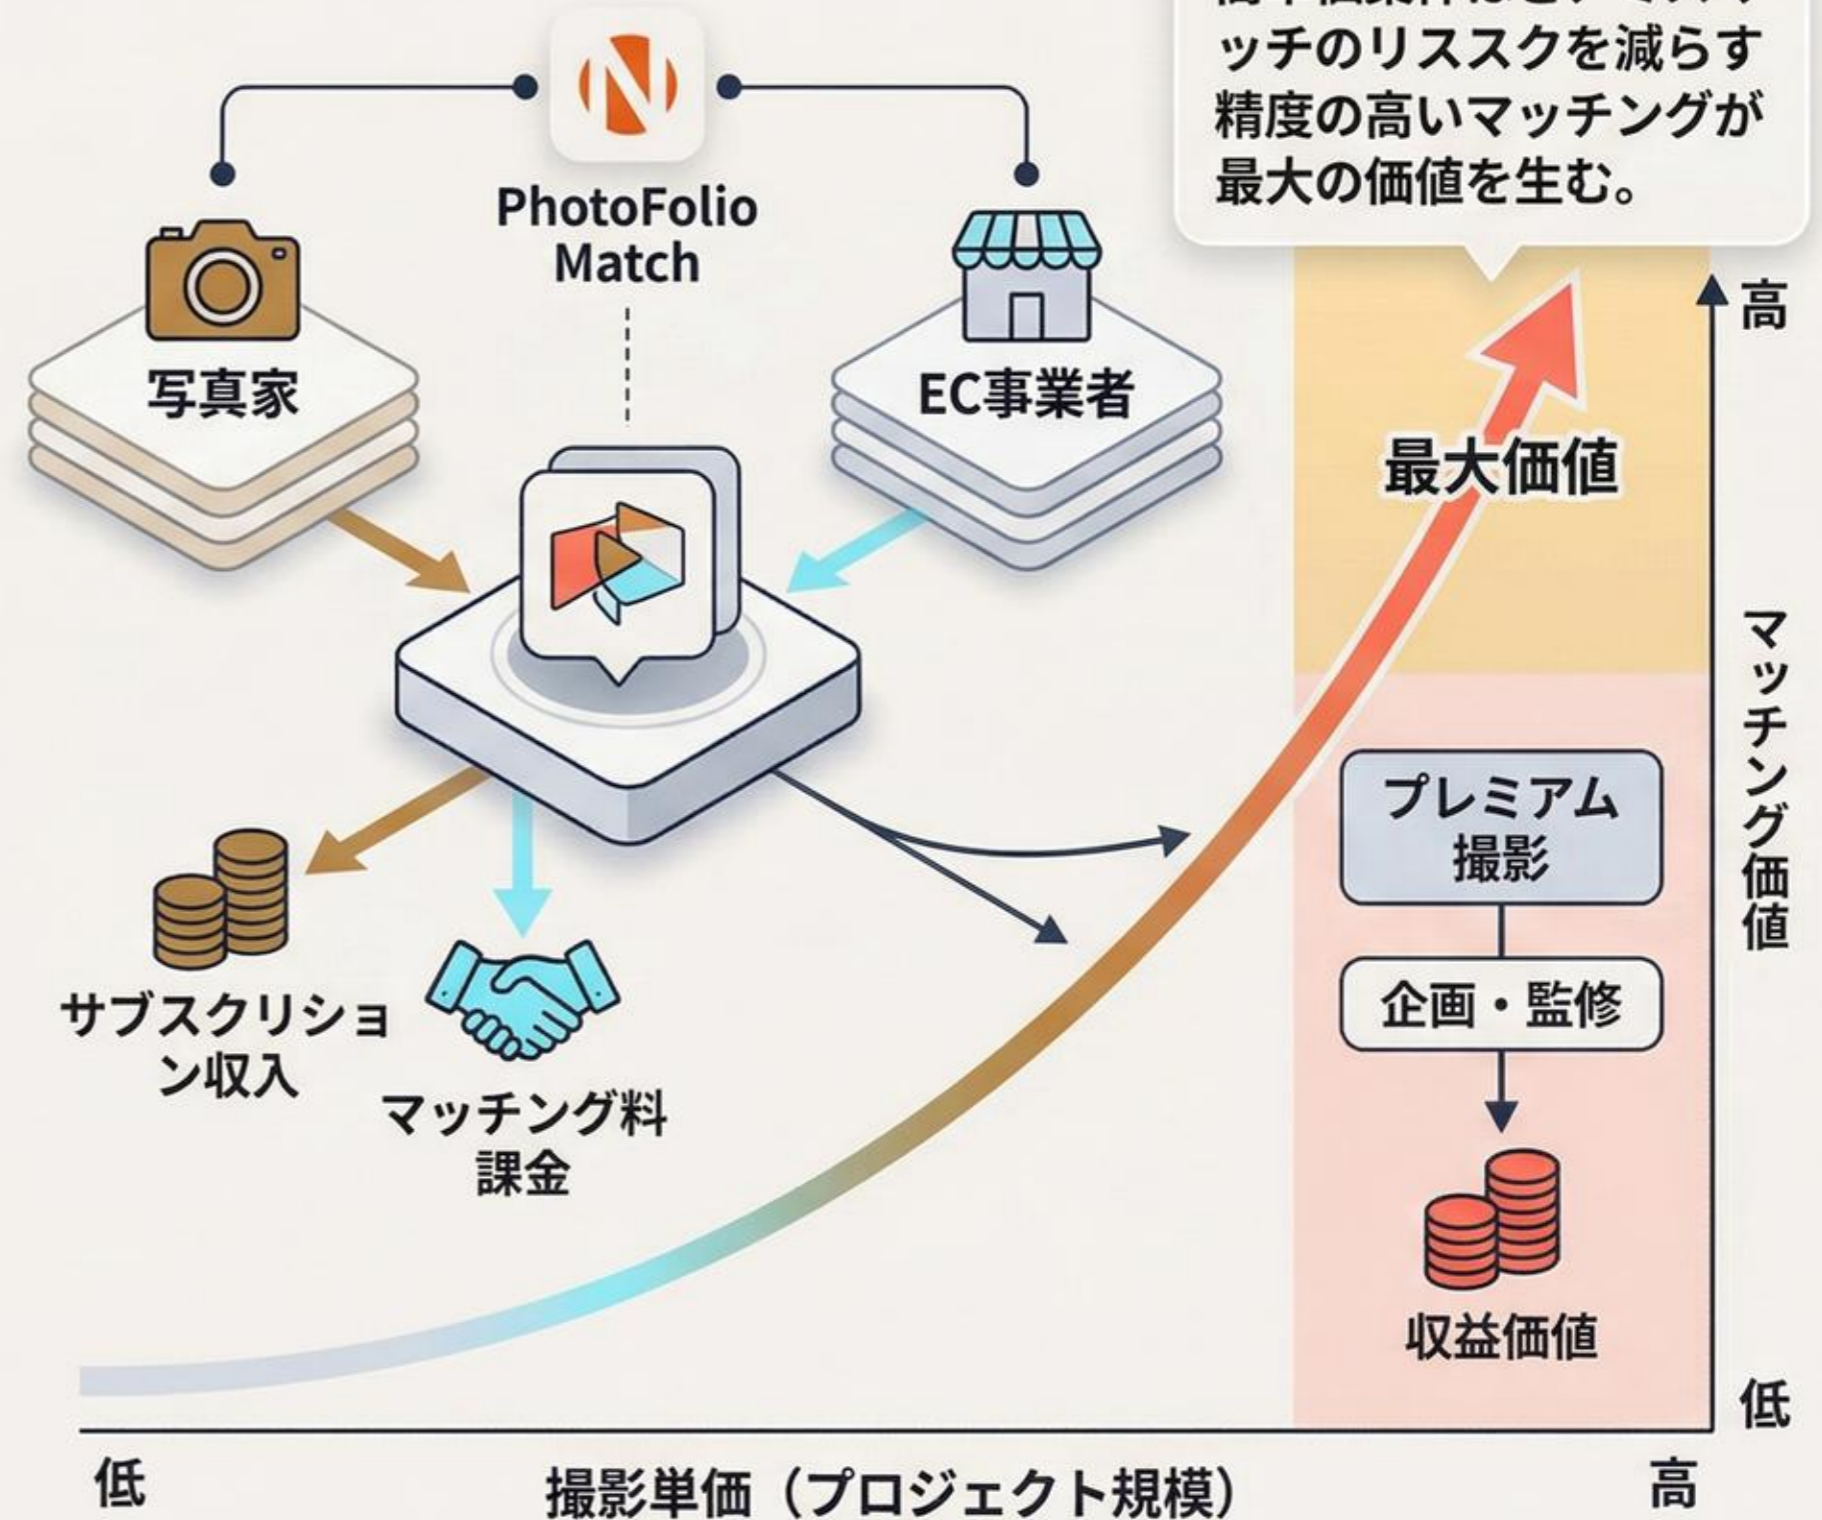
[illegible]
ッチのリススクを減らす精度の高いマッチングが最大の価値を生む。

N

PhotoFolio Match

写真家

EC事業者

最大価値

高

マッチング価値

プレミアム撮影

企画・監修

収益価値

低

サブスクリション収入

マッチング料課金

低

撮影単価（プロジェクト規模）

高